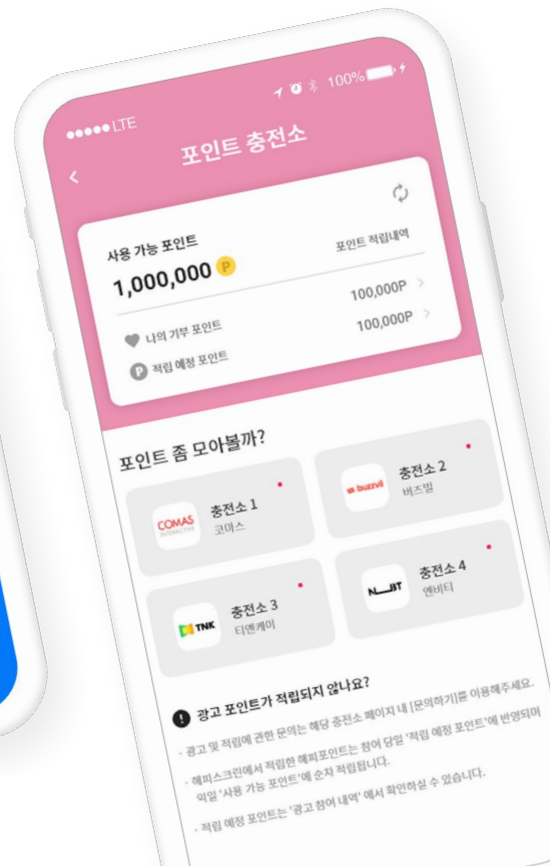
●●●●● LTE

100%

포인트 충전소

사용 가능 포인트

포인트 적립내역

1,000,000 P

나의 기부 포인트

100,000P

적립 예정 포인트

100,000P

포인트 좀 모아볼까?

COMAS INTERACTIVE

충전소 1

코마스

buzzvil

충전소 2

버즈빌

TNK

충전소 3

티엔케이

N__BT

충전소 4

엔비티

광고 포인트가 적립되지 않나요?

· 광고 및 적립에 관한 문의는 해당 충전소 페이지 내 [문의하기]를 이용해주세요.

· 해피스크린에서 적립한 해피포인트는 참여 당일 '적립 예정 포인트'에 반영되며 익일 '사용 가능 포인트'에 순차 적립됩니다.

· 적립 예정 포인트는 '광고 참여 내역' 에서 확인하실 수 있습니다.